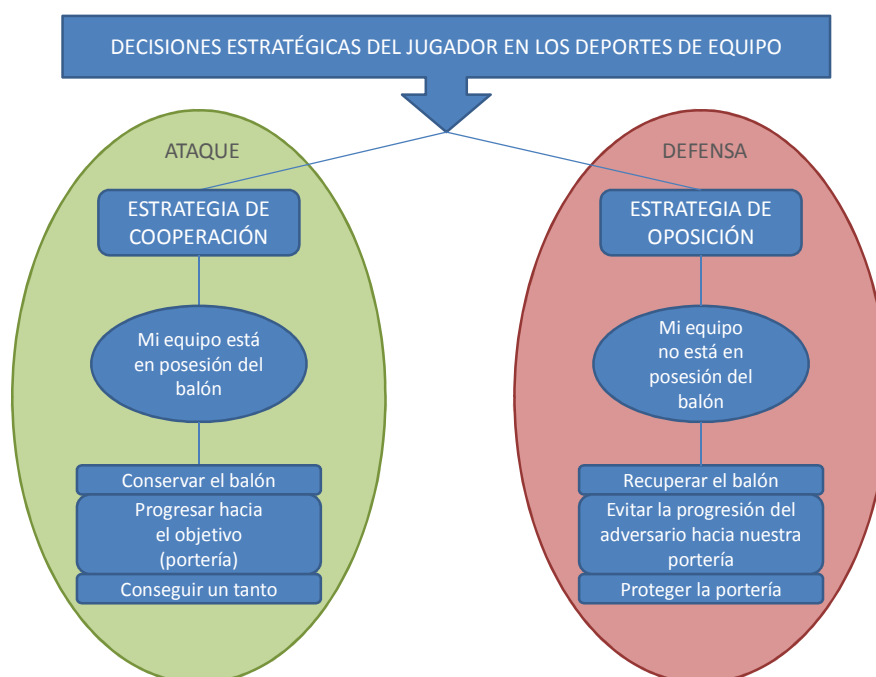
DECISIONES ESTRATÉGICAS DEL JUGADOR EN LOS DEPORTES DE EQUIPO

ATAQUE

ESTRATEGIA DE COOPERACIÓN

Mi equipo está en posesión del balón

Conservar el balón

Progresar hacia el objetivo (portería)

Conseguir un tanto

DEFENSA

ESTRATEGIA DE OPOSICIÓN

Mi equipo no está en posesión del balón

Recuperar el balón

Evitar la progresión del adversario hacia nuestra portería

Proteger la portería